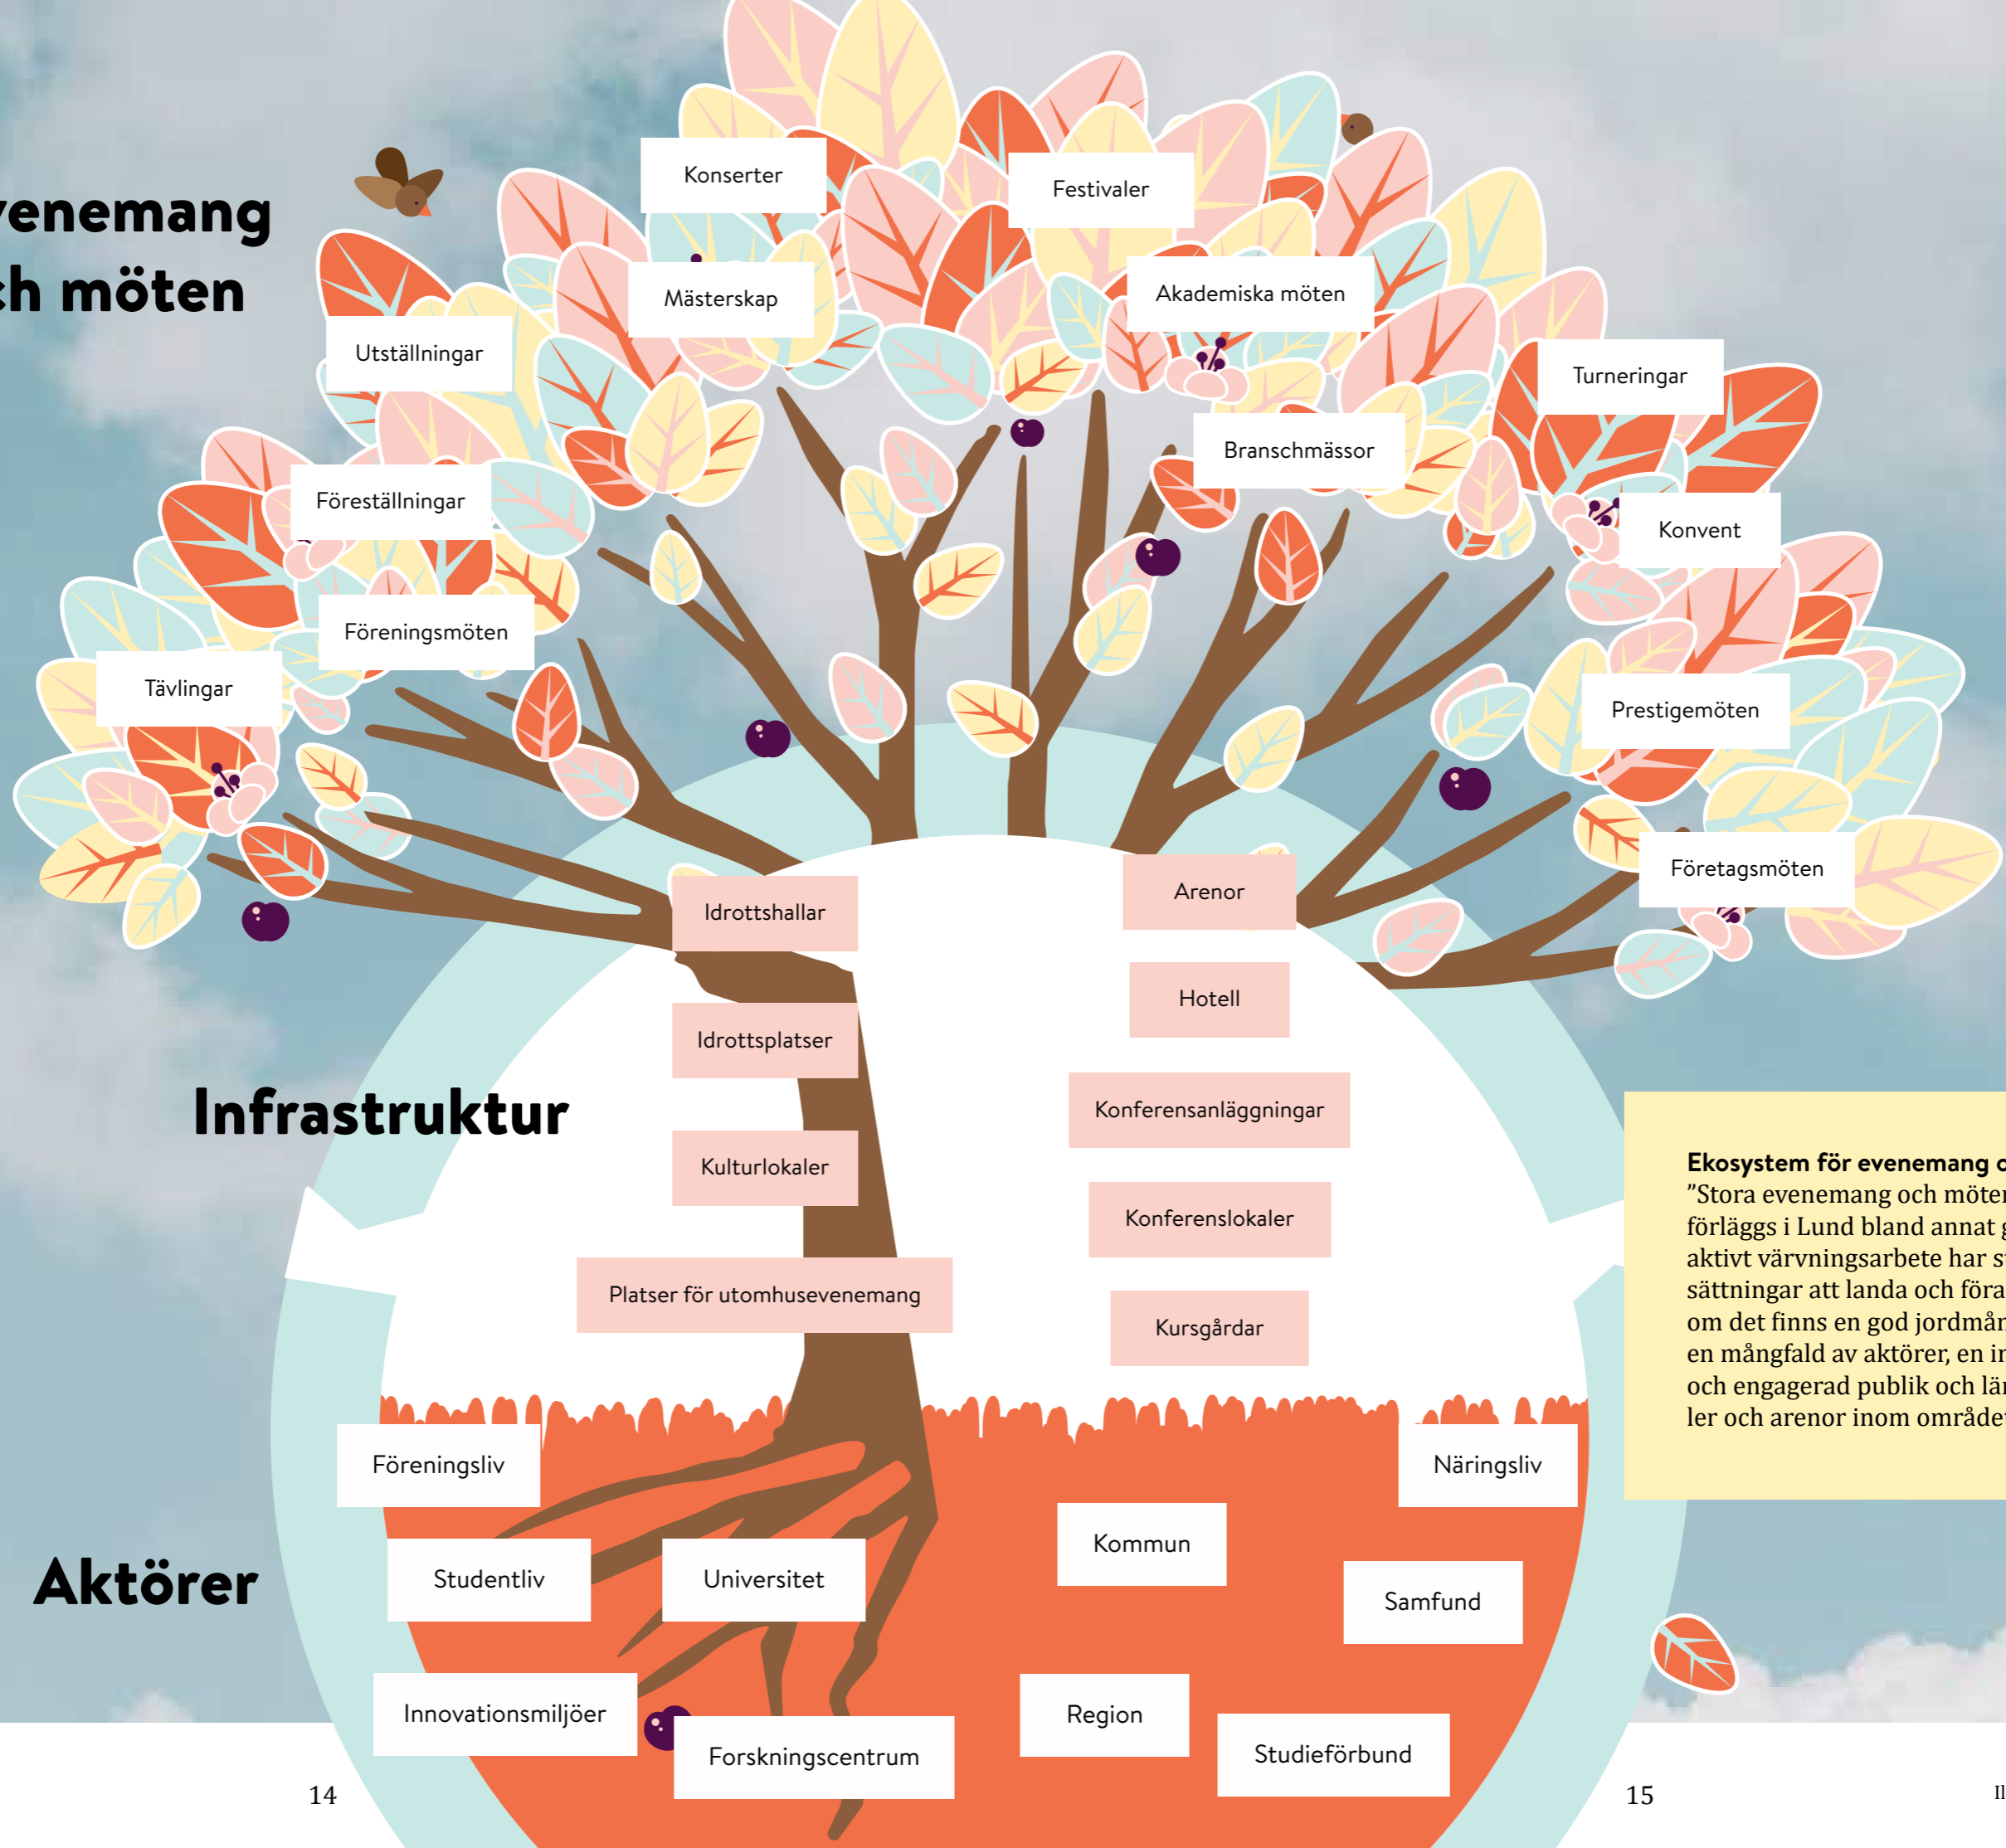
venemang
ch möten

Konserter
Festivaler
Mästerskap
Akademiska möten
Utställningar
Turneringar
Branschmässor
Föreställningar
Konvent
Föreningsmöten
Tävlingar
Prestigemöten
Företagsmöten

Idrottshallar
Arenor
Hotell
Idrottsplatser
Infrastruktur
Konferensanläggningar
Kulturlokaler
Konferenslokaler
Platser för utomhusevenemang
Kursgårdar

Föreningsliv
Näringsliv
Aktörer
Kommun
Studentliv
Universitet
Samfund
Innovationsmiljöer
Region
Forskningscentrum
Studieförbund

Ekosystem för evenemang o
”Stora evenemang och möte förläggs i Lund bland annat g aktivt värvningsarbete har st sättningar att landa och föra om det finns en god jordmån en mångfald av aktörer, en in och engagerad publik och lär ler och arenor inom området

14
15
Il